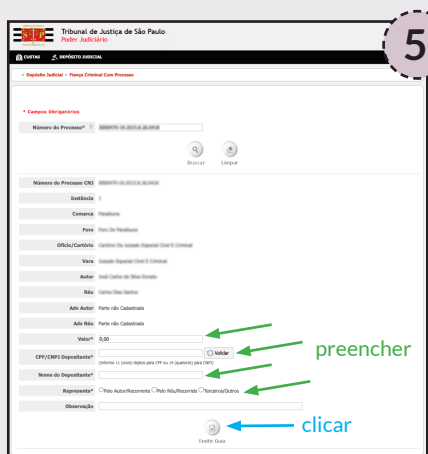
Tribunal de Justiça de São Paulo
Poder Judiciário

5

CUSTAS DEPÓSITO JUDICIAL

» Depósito Judicial » Fiança Criminal Com Processo

* Campos Obrigatórios

Número do Processo* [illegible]

Buscar Limpar

Número do Processo CNJ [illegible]

Instância 1

Comarca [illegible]

Foro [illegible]

Ofício/Cartório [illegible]

Vara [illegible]

Autor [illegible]

Réu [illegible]

Adv Autor Parte não Cadastrada

Adv Réu Parte não Cadastrada

Valor* 0,00

CPF/CNPJ Depositante* Validar

(Informe 11 (onze) dígitos para CPF ou 14 (quatorze) para CNPJ)

Nome do Depositante*

Representa* Pelo Autor/Recorrente Pelo Réu/Recorrido Terceiros/Outros

Observação

Emitir Guia

preencher

clicar